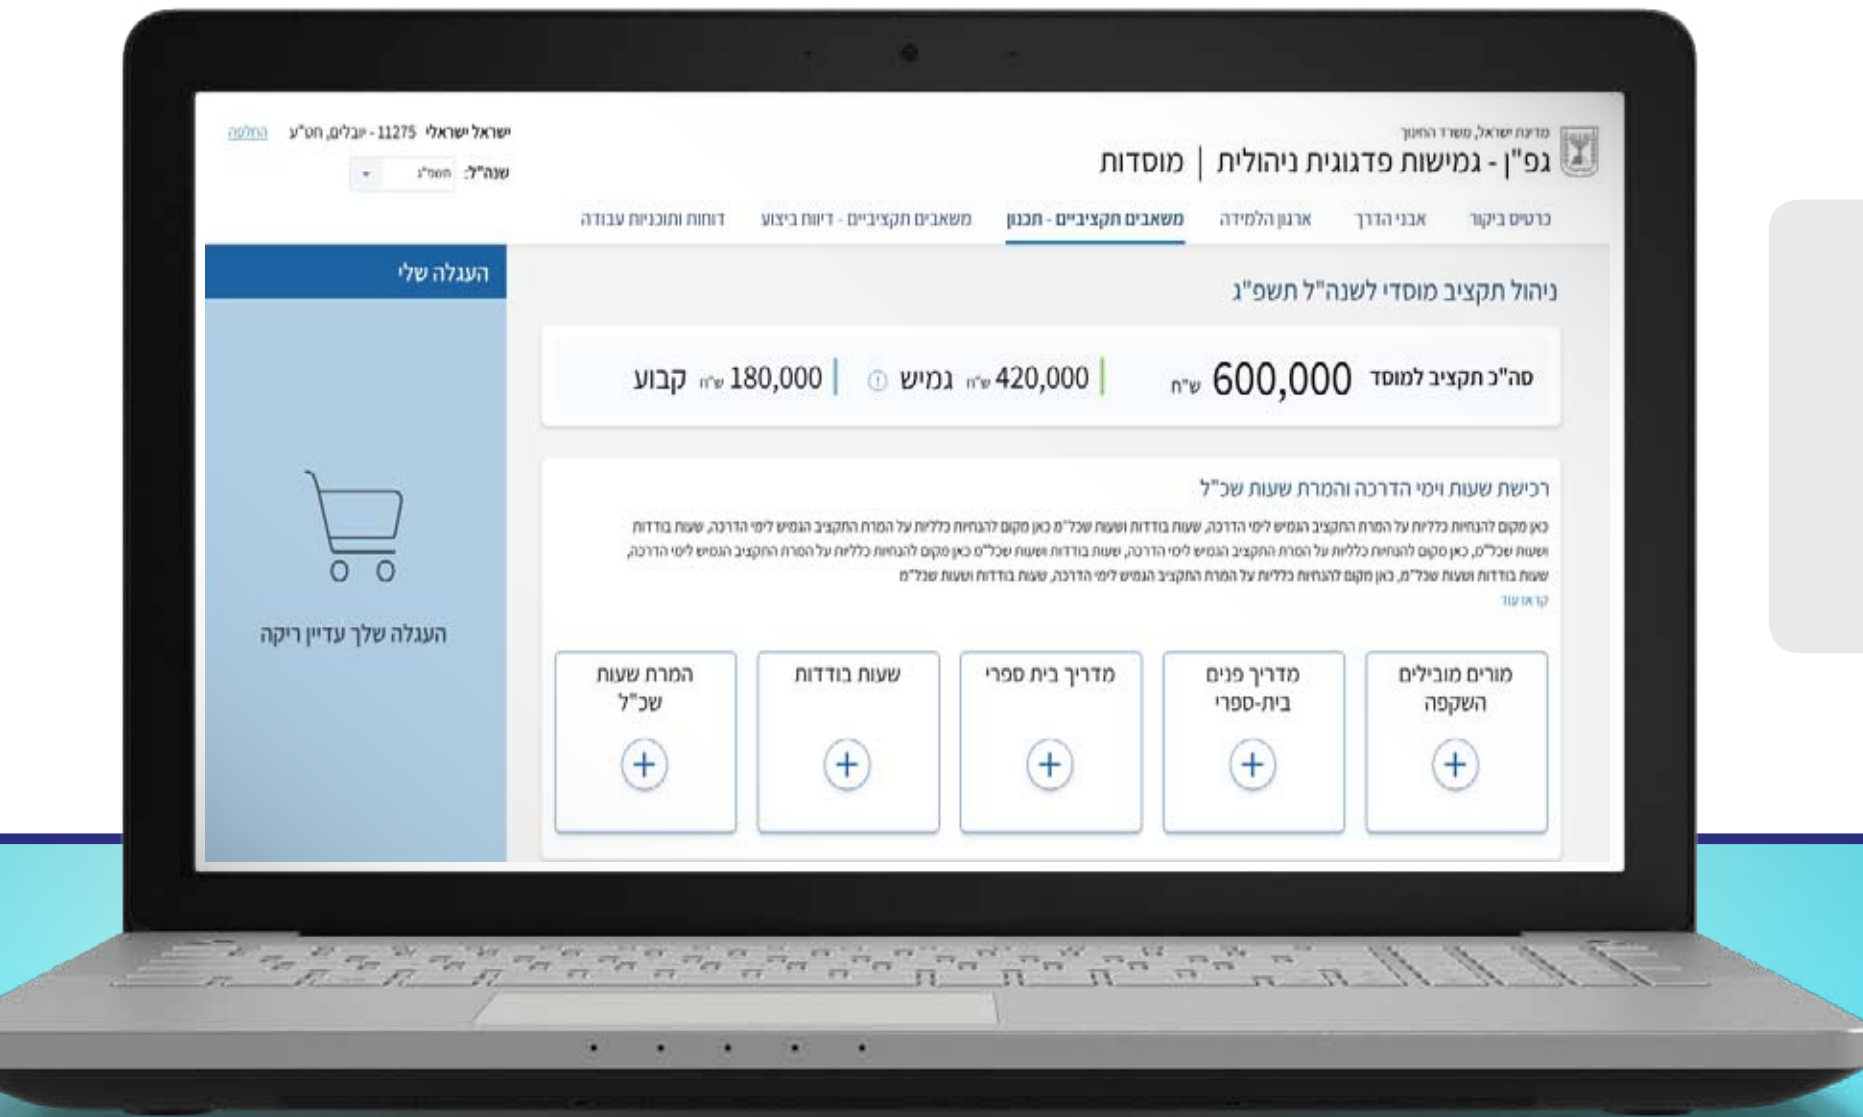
מדינת ישראל, משרד החינוך
גפ"ן - גמישות פדגוגית ניהולית | מוסדות

ישראל ישראלי 11275 - יובלים, חט"ע החלפה
שנה"ל: תשפ"ג

כרטיס ביקור
אבני הדרך
ארגון הלמידה
משאבים תקציביים - תכנון
משאבים תקציביים - דיווח ביצוע
דוחות ותוכניות עבודה

העגלה שלי

העגלה שלך עדיין ריקה

ניהול תקציב מוסדי לשנה"ל תשפ"ג

סה"כ תקציב למוסד 600,000 ש"ח | 420,000 ש"ח גמיש | 180,000 ש"ח קבוע

רכישת שעות וימי הדרכה והמרת שעות שכ"ל

כאן מקום להנחיות כלליות על המרת התקציב הגמיש לימי הדרכה, שעות בודדות ושעות שכ"מ כאן מקום להנחיות כלליות על המרת התקציב הגמיש לימי הדרכה, שעות בודדות ושעות שכ"מ, כאן מקום להנחיות כלליות על המרת התקציב הגמיש לימי הדרכה, שעות בודדות ושעות שכ"מ כאן מקום להנחיות כלליות על המרת התקציב הגמיש לימי הדרכה, שעות בודדות ושעות שכ"מ, כאן מקום להנחיות כלליות על המרת התקציב הגמיש לימי הדרכה, שעות בודדות ושעות שכ"מ
קראו עוד

מורים מובילים השקפה
+
מדריך פנים בית-ספרי
+
מדריך בית ספרי
+
שעות בודדות
+
המרת שעות שכ"ל
+